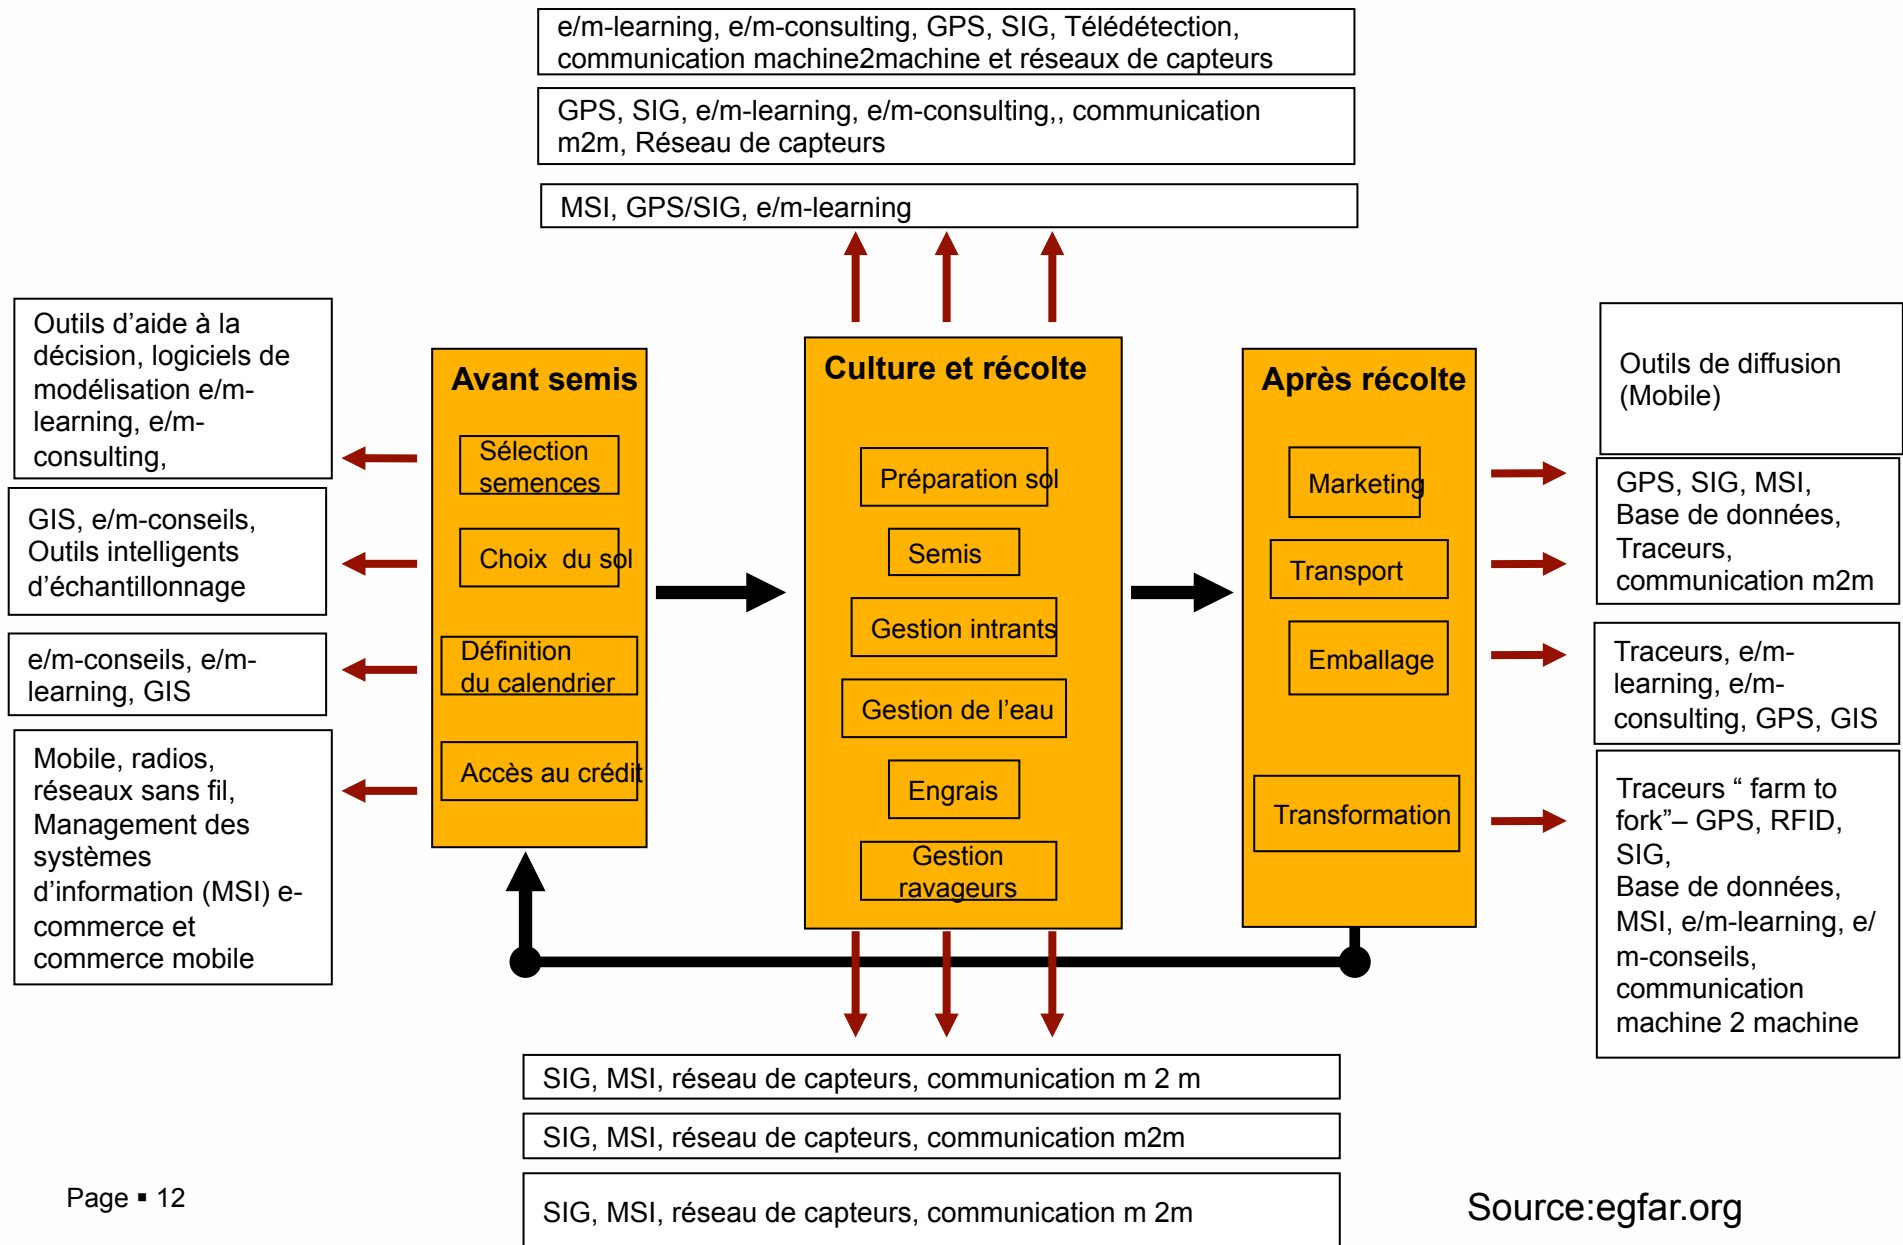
e/m-learning, e/m-consulting, GPS, SIG, Télédétection, communication machine2machine et réseaux de capteurs

GPS, SIG, e/m-learning, e/m-consulting,, communication m2m, Réseau de capteurs

MSI, GPS/SIG, e/m-learning

Outils d'aide à la décision, logiciels de modélisation e/m-learning, e/m-consulting,

GIS, e/m-conseils, Outils intelligents d'échantillonnage

e/m-conseils, e/m-learning, GIS

Mobile, radios, réseaux sans fil, Management des systèmes d'information (MSI) e-commerce et commerce mobile

Avant semis

Sélection semences

Choix du sol

Définition du calendrier

Accès au crédit

Culture et récolte

Préparation sol

Semis

Gestion intrants

Gestion de l'eau

Engrais

Gestion ravageurs

Après récolte

Marketing

Transport

Emballage

Transformation

Outils de diffusion (Mobile)

GPS, SIG, MSI, Base de données, Traceurs, communication m2m

Traceurs, e/m-learning, e/m-consulting, GPS, GIS

Traceurs " farm to fork"– GPS, RFID, SIG, Base de données, MSI, e/m-learning, e/m-conseils, communication machine 2 machine

SIG, MSI, réseau de capteurs, communication m 2 m

SIG, MSI, réseau de capteurs, communication m2m

SIG, MSI, réseau de capteurs, communication m 2m

Page ▪ 12

Source:egfar.org